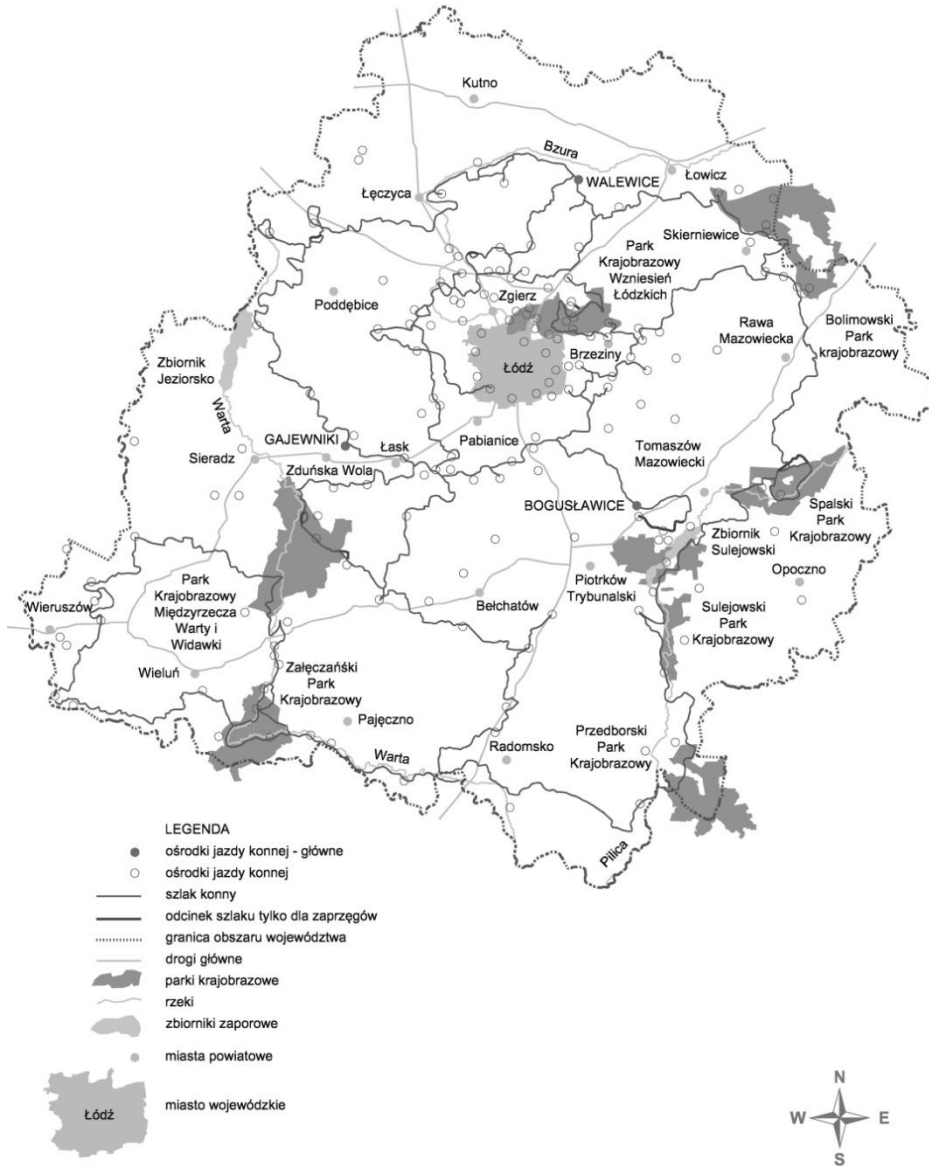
Kutno

Bzura

WALEWICE

Łowicz

Łęczyca

Skierniewice

Park Krajobrazowy Wzniesień Łódzkich

Zgierz

Poddębice

Rawa Mazowiecka

Bolimowski Park krajobrazowy

Zbiornik Jeziorsko

Brzeziny

Łódź

Warta

GAJEWNIKI

Łask

Pabianice

Sieradz

Tomaszów Mazowiecki

Zduńska Wola

BOGUSŁAWICE

Spalski Park Krajobrazowy

Zbiornik Sulejowski

Park Krajobrazowy Międzyrzecza Warty i Widawki

Piotrków Trybunalski

Opoczno

Wieruszów

Bełchatów

Sulejowski Park Krajobrazowy

Wieluń

Załęczański Park Krajobrazowy

Pajęczno

Warta

Radomsko

Przedborski Park Krajobrazowy

Pilica

LEGENDA
ośrodki jazdy konnej - główne
ośrodki jazdy konnej
szlak konny
odcinek szlaku tylko dla zaprzęgów
granica obszaru województwa
drogi główne
parki krajobrazowe
rzeki
zbiorniki zaporowe
miasta powiatowe
Łódź miasto wojewódzkie

N
W E
S